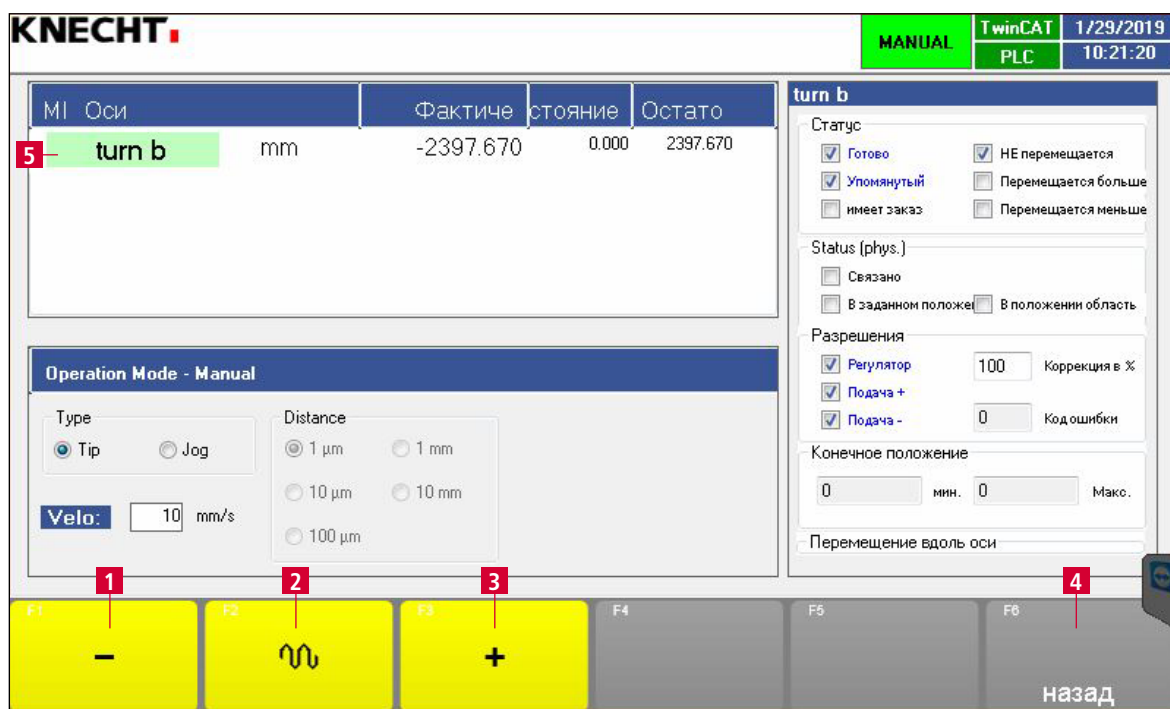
KNECHT.

MANUAL

TwinCAT

PLC

1/29/2019

10:21:20

| MI | Оси | | Фактиче | стояние | Остато |
|---|---|---|---|---|---|
| 5 | turn b | mm | -2397.670 | 0.000 | 2397.670 |

turn b

Статус

Готово

НЕ перемещается

Упомянутый

Перемещается больше

имеет заказ

Перемещается меньше

Status (phys.)

Связано

В заданном положе

В положении область

Разрешения

Регулятор

100

Коррекция в %

Подача +

Подача -

0

Код ошибки

Конечное положение

0

мин.

0

Макс.

Перемещение вдоль оси

Operation Mode - Manual

Type

Tip

Jog

Distance

1 µm

1 mm

10 µm

10 mm

100 µm

Velo:

10

mm/s

1

2

3

4

F1

−

F2

F3

+

F4

F5

F6

назад